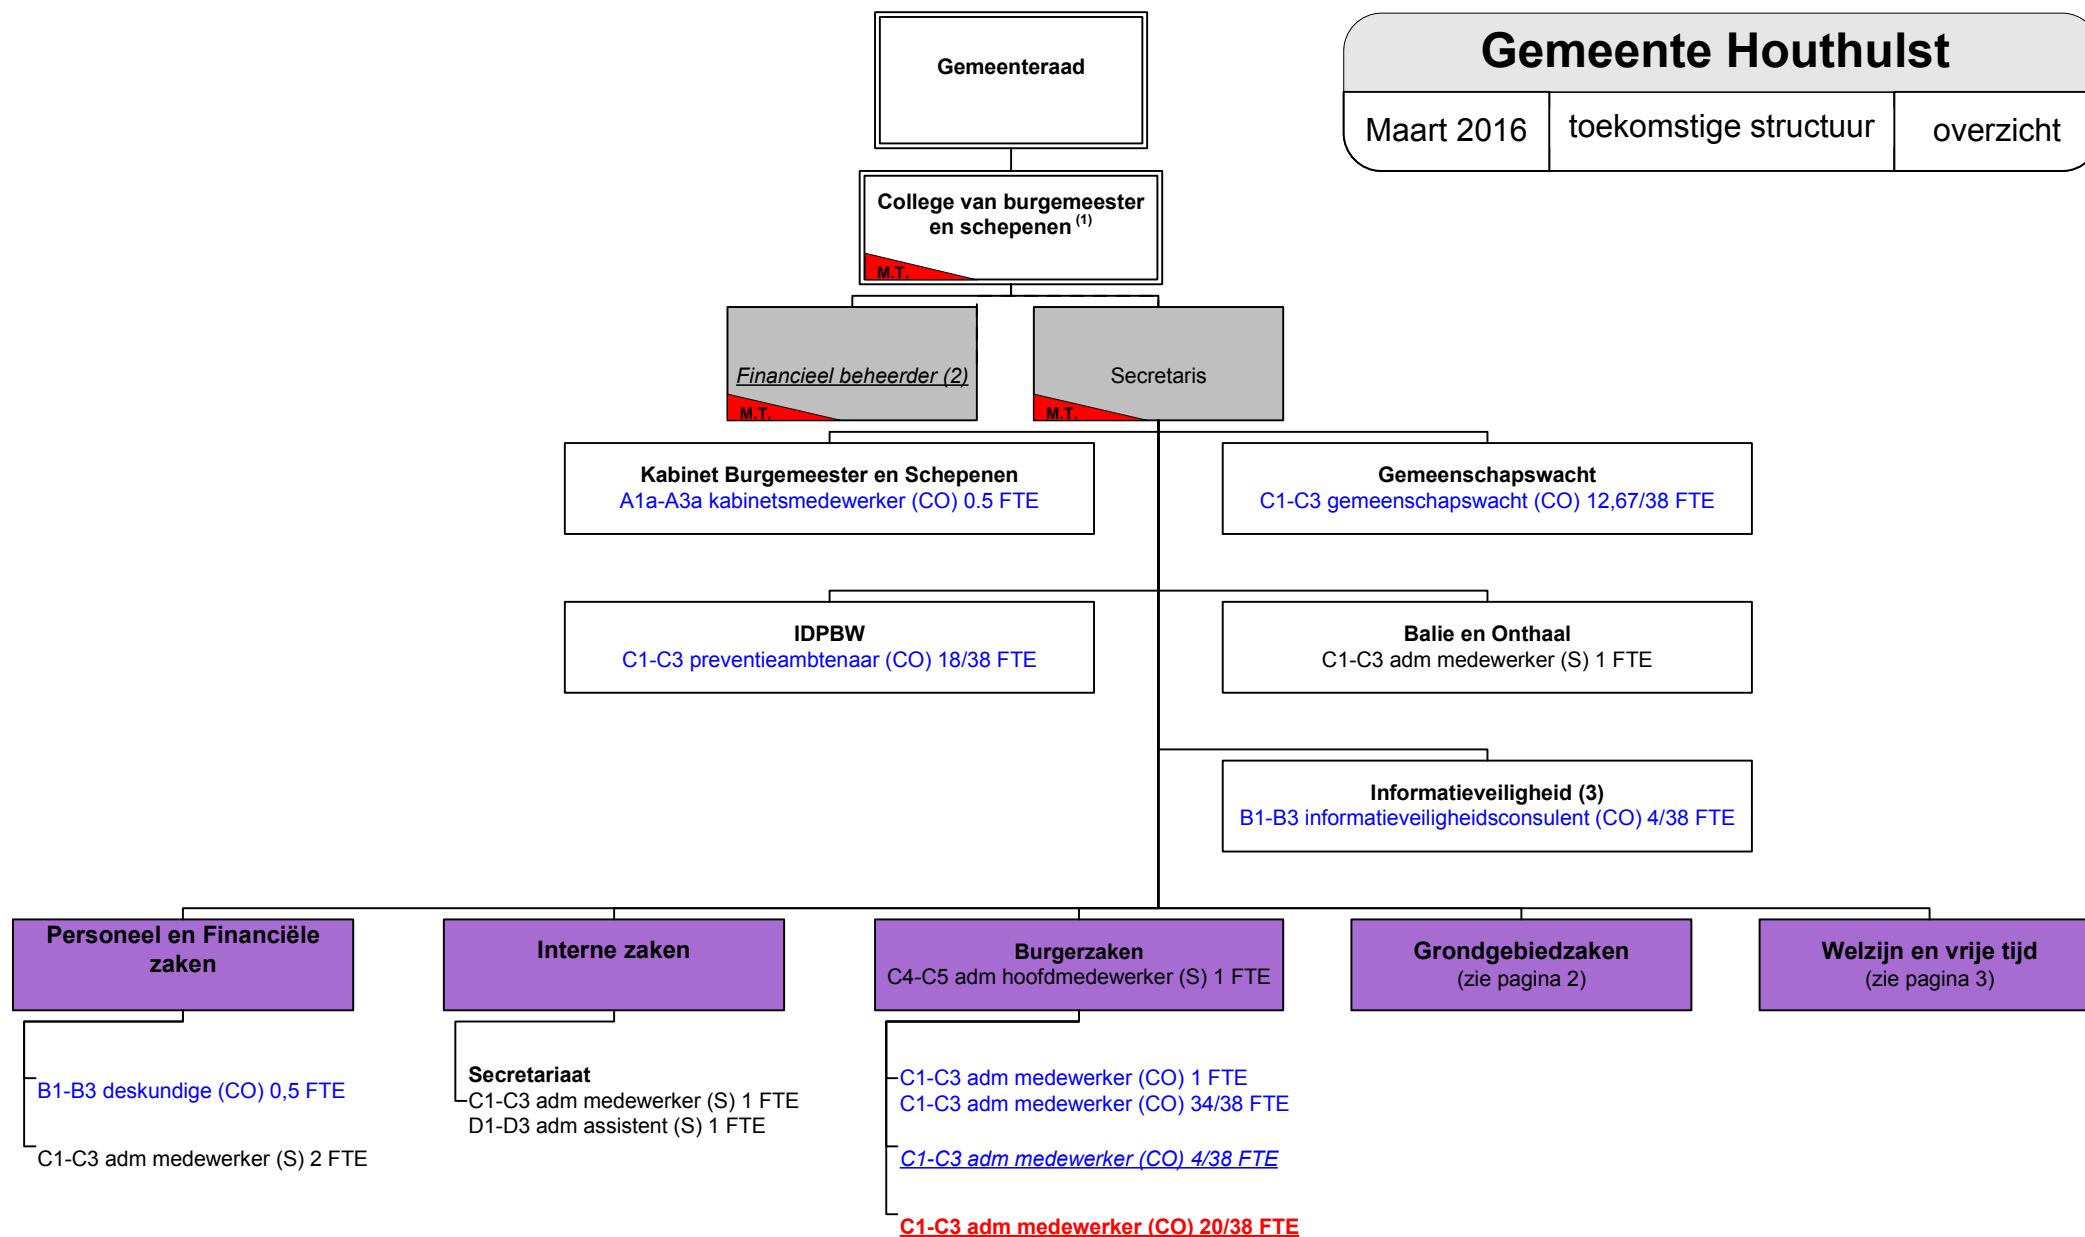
Gemeente Houthulst

Maart 2016 | toekomstige structuur | overzicht

Gemeenteraad

College van burgemeester en schepenen $^{(1)}$
M.T.

Financieel beheerder (2)
M.T.

Secretaris
M.T.

Kabinet Burgemeester en Schepenen
A1a-A3a kabinetsmedewerker (CO) 0.5 FTE

Gemeenschapswacht
C1-C3 gemeenschapswacht (CO) 12,67/38 FTE

IDPBW
C1-C3 preventieambtenaar (CO) 18/38 FTE

Balie en Onthaal
C1-C3 adm medewerker (S) 1 FTE

Informatieveiligheid (3)
B1-B3 informatieveiligheidsconsulent (CO) 4/38 FTE

Personeel en Financiële zaken

B1-B3 deskundige (CO) 0,5 FTE

C1-C3 adm medewerker (S) 2 FTE

Interne zaken

Secretariaat
C1-C3 adm medewerker (S) 1 FTE
D1-D3 adm assistent (S) 1 FTE

Burgerzaken
C4-C5 adm hoofdmedewerker (S) 1 FTE

C1-C3 adm medewerker (CO) 1 FTE
C1-C3 adm medewerker (CO) 34/38 FTE

C1-C3 adm medewerker (CO) 4/38 FTE

C1-C3 adm medewerker (CO) 20/38 FTE

Grondgebiedzaken
(zie pagina 2)

Welzijn en vrije tijd
(zie pagina 3)